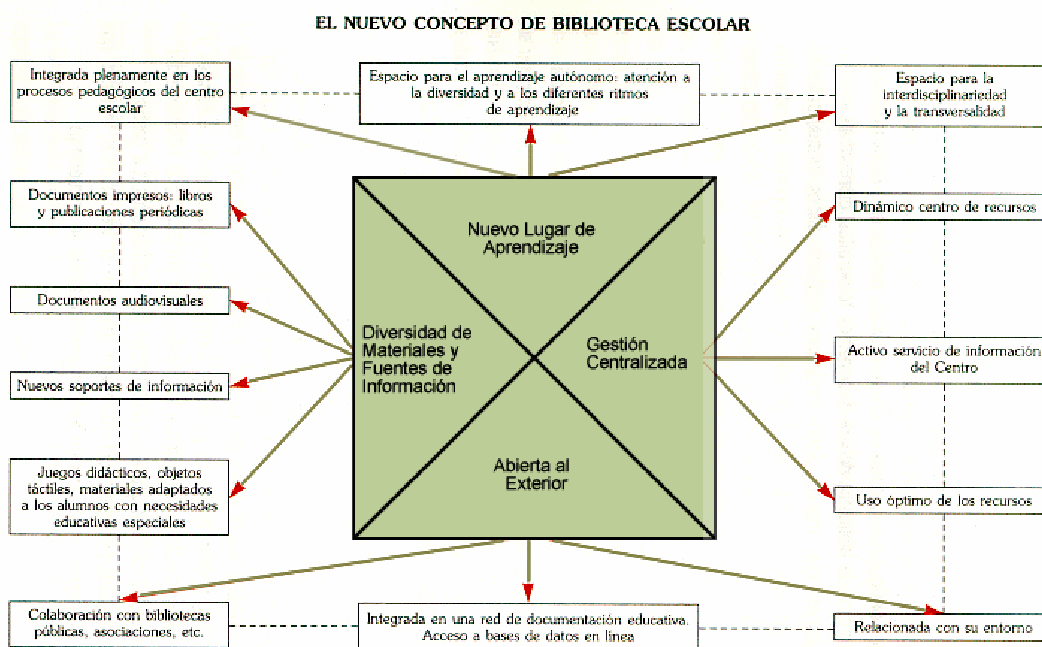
EL NUEVO CONCEPTO DE BIBLIOTECA ESCOLAR

Integrada plenamente en los procesos pedagógicos del centro escolar

Espacio para el aprendizaje autónomo: atención a la diversidad y a los diferentes ritmos de aprendizaje

Espacio para la interdisciplinariedad y la transversalidad

Documentos impresos: libros y publicaciones periódicas

Documentos audiovisuales

Nuevos soportes de información

Juegos didácticos, objetos táctiles, materiales adaptados a los alumnos con necesidades educativas especiales

Nuevo Lugar de Aprendizaje

Diversidad de Materiales y Fuentes de Información

Gestión Centralizada

Abierta al Exterior

Dinámico centro de recursos

Activo servicio de información del Centro

Uso óptimo de los recursos

Colaboración con bibliotecas públicas, asociaciones, etc.

Integrada en una red de documentación educativa. Acceso a bases de datos en línea

Relacionada con su entorno